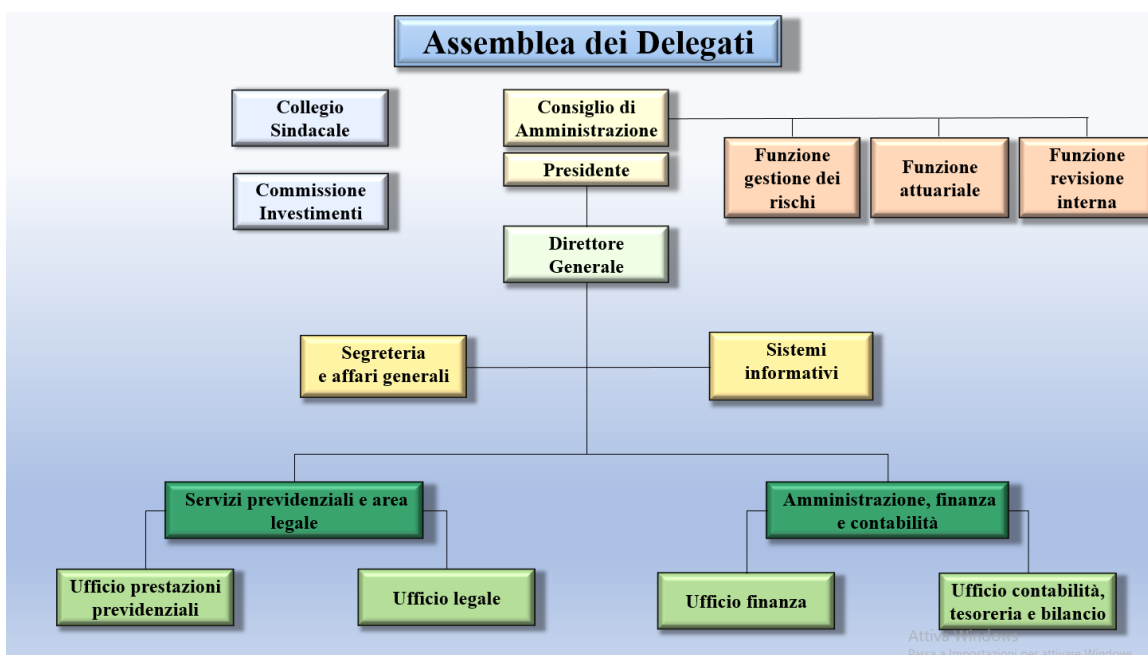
Assemblea dei Delegati

Collegio Sindacale

Commissione Investimenti

Consiglio di Amministrazione

Presidente

Funzione gestione dei rischi

Funzione attuariale

Funzione revisione interna

Direttore Generale

Segreteria e affari generali

Sistemi informativi

Servizi previdenziali e area legale

Amministrazione, finanza e contabilità

Ufficio prestazioni previdenziali

Ufficio legale

Ufficio finanza

Ufficio contabilità, tesoreria e bilancio

Attiva Windows
Passa a Impostazioni per attivare Windows